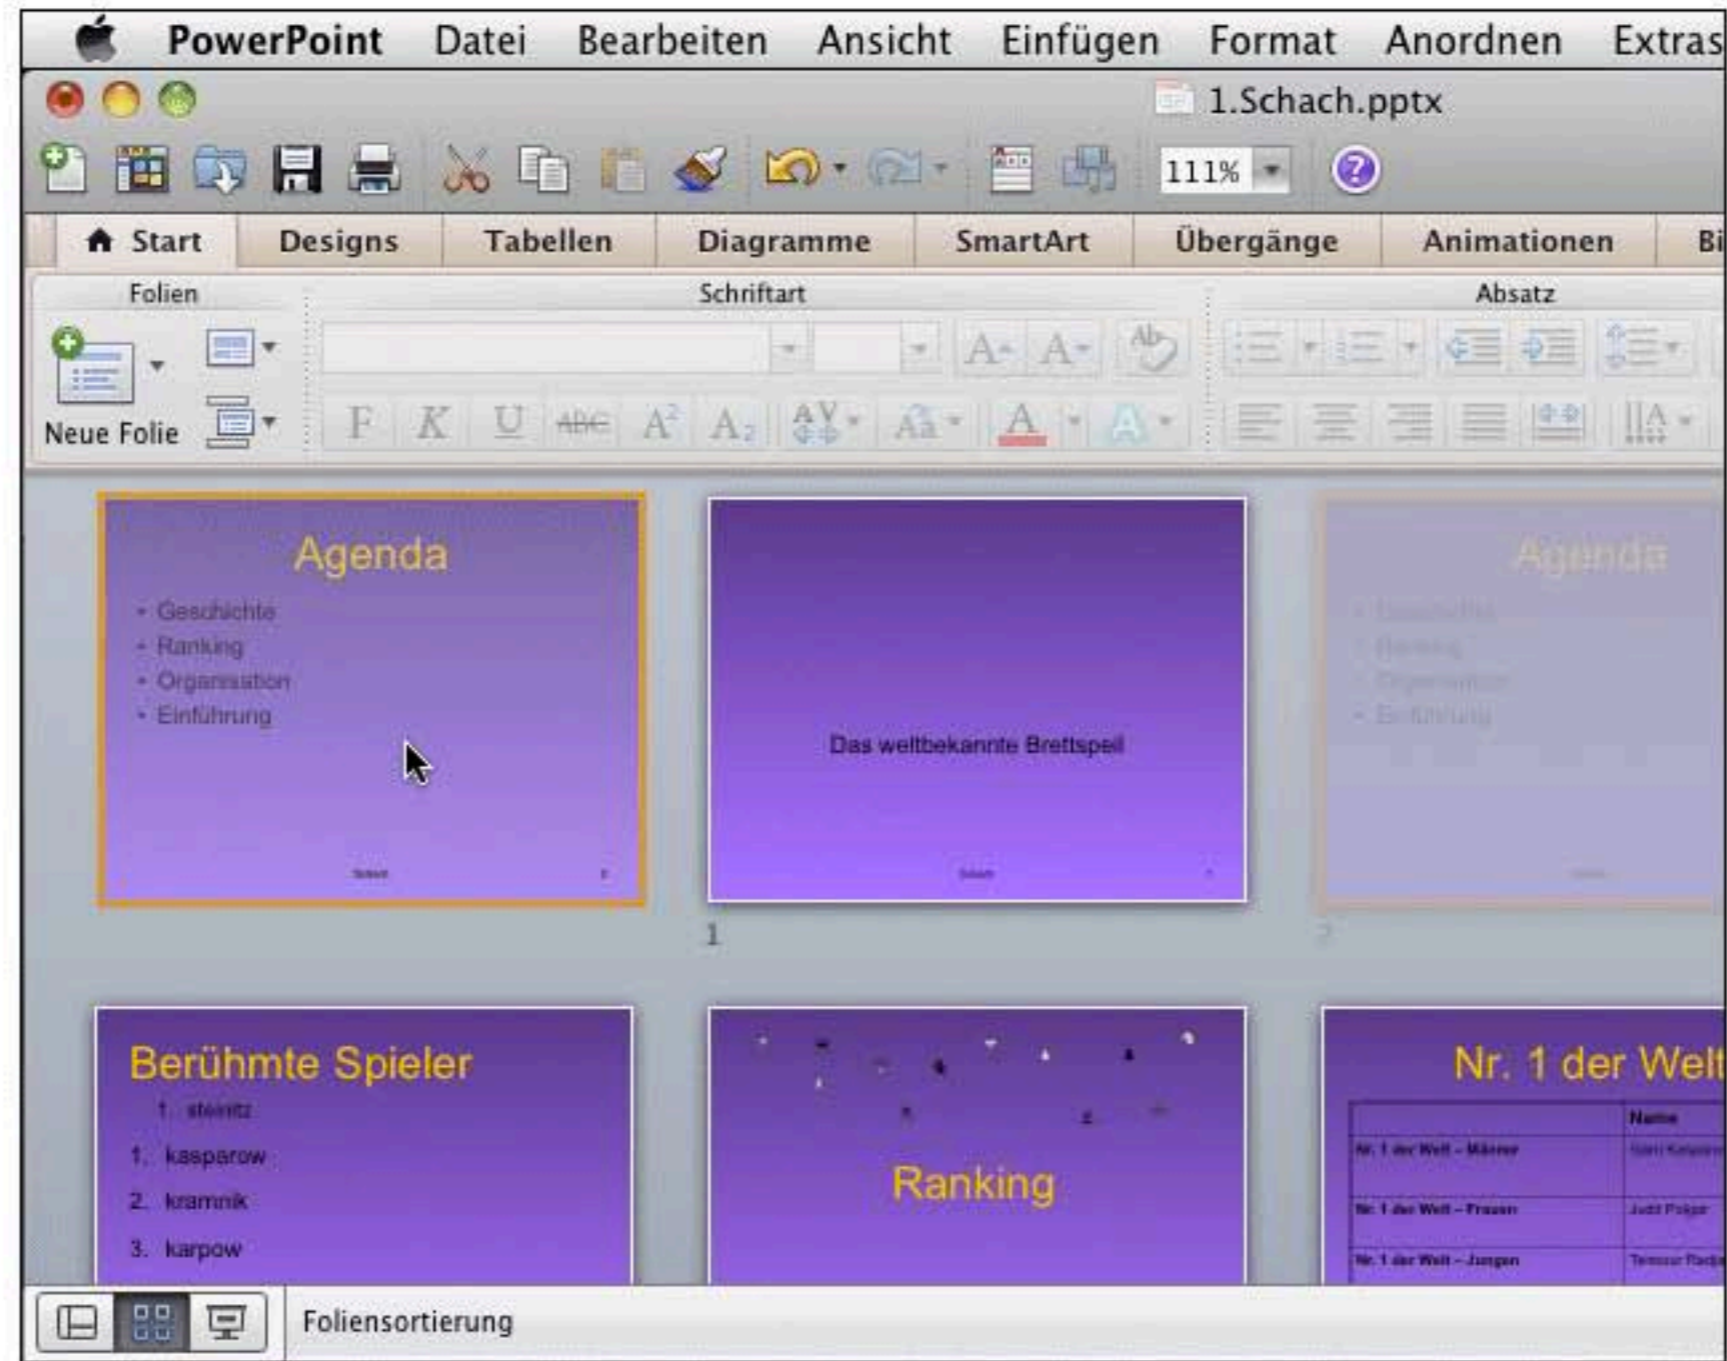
PowerPoint Datei Bearbeiten Ansicht Einfügen Format Anordnen Extras

1.Schach.pptx

111%

Start Designs Tabellen Diagramme SmartArt Übergänge Animationen Bi

Folien

Neue Folie

Schriftart

Absatz

Agenda

- Geschichte
- Ranking
- Organisation
- Einführung

Das weltbekannte Brettspeil

1

Agenda

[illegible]

Berühmte Spieler

1. steinitz
1. kasparow
2. kramnik
3. karpow

Ranking

Nr. 1 der Welt

| | Name |
|---|---|
| Nr. 1 der Welt – Männer | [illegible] |
| Nr. 1 der Welt – Frauen | Judit Polgar |
| Nr. 1 der Welt – Jungen | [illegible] |

Foliensortierung